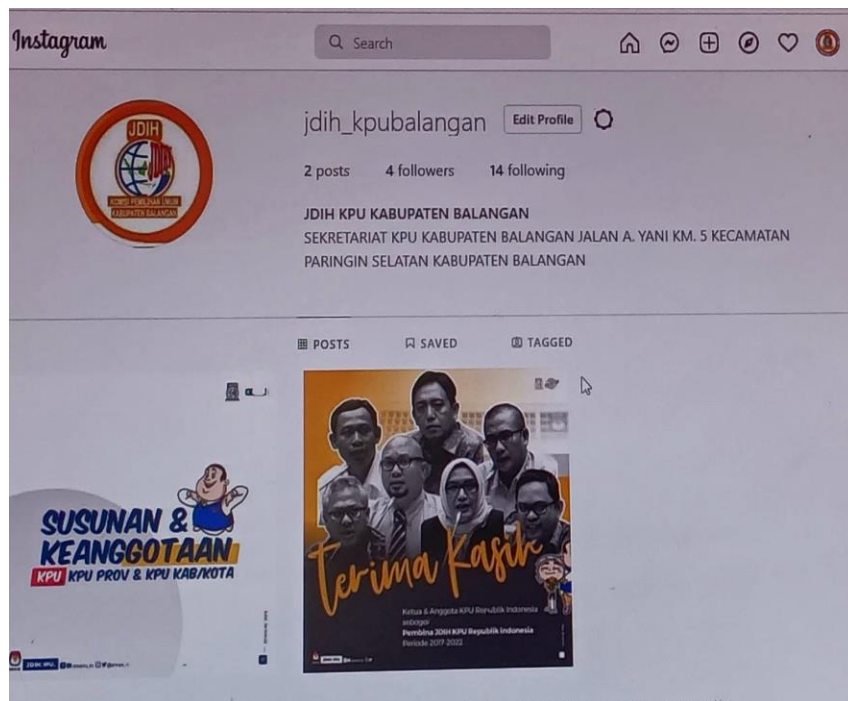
Instagram

Search

JDIH
KOMISI PEMILIHAN UMUM KABUPATEN BALANGAN

jdih_kpubalangan Edit Profile

2 posts 4 followers 14 following

JDIH KPU KABUPATEN BALANGAN
SEKRETARIAT KPU KABUPATEN BALANGAN JALAN A. YANI KM. 5 KECAMATAN PARINGIN SELATAN KABUPATEN BALANGAN

POSTS SAVED TAGGED

SUSUNAN & KEANGGOTAAN
KPU KPU PROV & KPU KAB/KOTA

JDIH KPU

Terima Kasih

Ketua & Anggota KPU Republik Indonesia sebagai
Pembina JDIH KPU Republik Indonesia
Periode 2017-2022